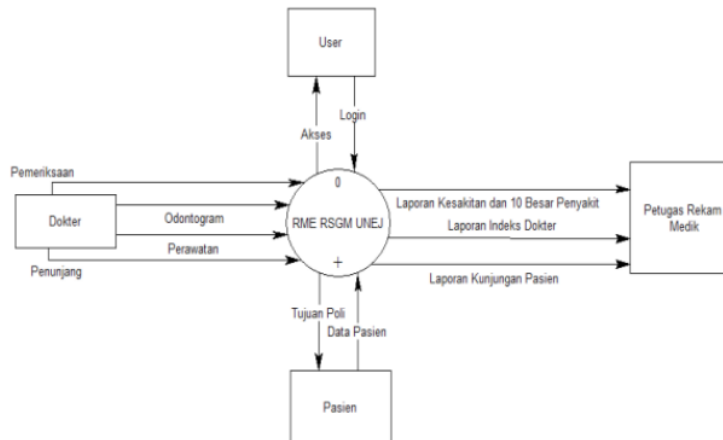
User

Akses

Login

Pemeriksaan

0

Dokter

Odontogram

RME RSGM UNEJ

Perawatan

+

Penunjang

Laporan Kesakitan dan 10 Besar Penyakit

Laporan Indeks Dokter

Laporan Kunjungan Pasien

Petugas Rekam Medik

Tujuan Poli

Data Pasien

Pasien